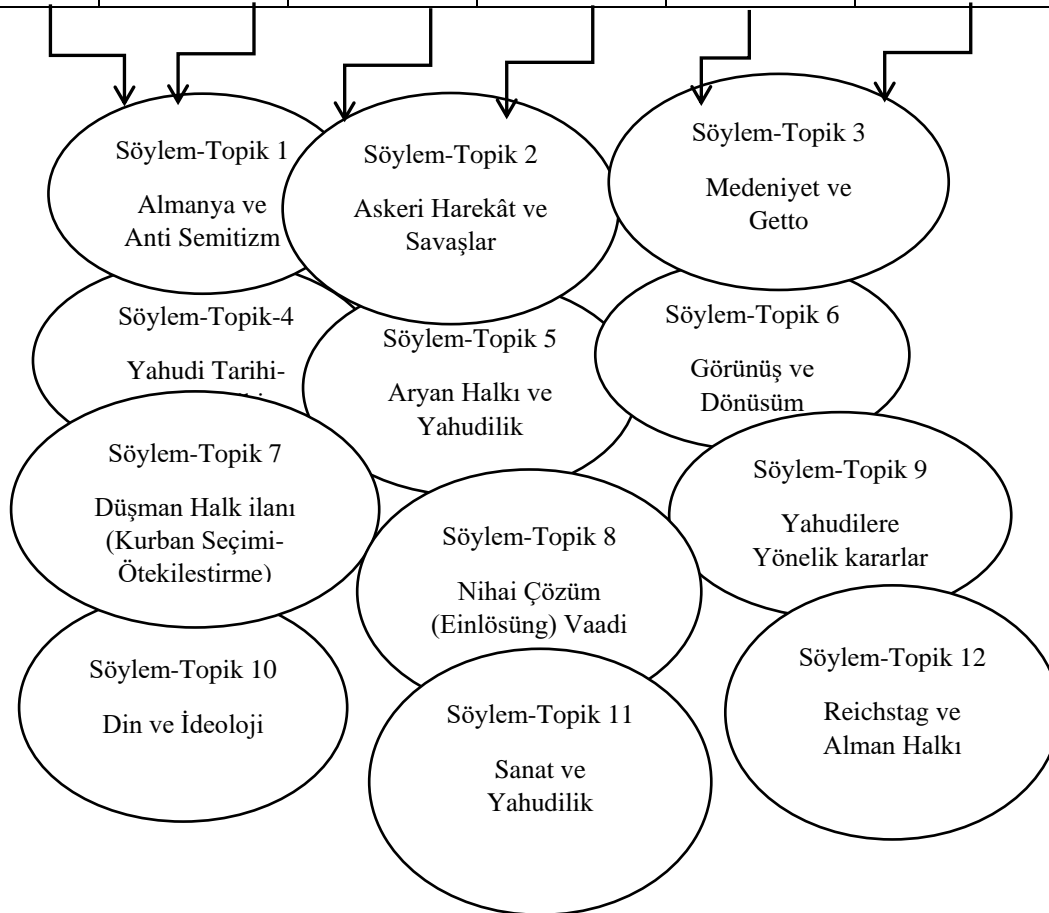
Söylem-Topik 1

Almanya ve Anti Semitizm

Söylem-Topik 2

Askeri Harekât ve Savaşlar

Söylem-Topik 3

Medeniyet ve Getto

Söylem-Topik-4

Yahudi Tarihi-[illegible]

Söylem-Topik 5

Aryan Halkı ve Yahudilik

Söylem-Topik 6

Görünüş ve Dönüsüm

Söylem-Topik 7

Düşman Halk ilanı (Kurban Seçimi-Ötekilestirme)

Söylem-Topik 8

Nihai Çözüm (Einlösung) Vaadi

Söylem-Topik 9

Yahudilere Yönelik kararlar

Söylem-Topik 10

Din ve İdeoloji

Söylem-Topik 11

Sanat ve Yahudilik

Söylem-Topik 12

Reichstag ve Alman Halkı